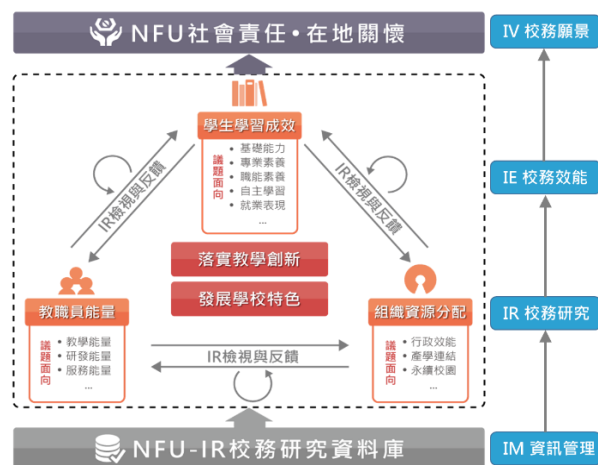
NFU社會責任•在地關懷

IV 校務願景

學生學習成效

議題面向
• 基礎能力
• 專業素養
• 職能素養
• 自主學習
• 就業表現
...

IR檢視與反饋

IR檢視與反饋

IE 校務效能

落實教學創新

發展學校特色

教職員能量

議題面向
• 教學能量
• 研發能量
• 服務能量
...

IR檢視與反饋

組織資源分配

議題面向
• 行政效能
• 產學連結
• 永續校園
...

IR 校務研究

NFU-IR校務研究資料庫

IM 資訊管理